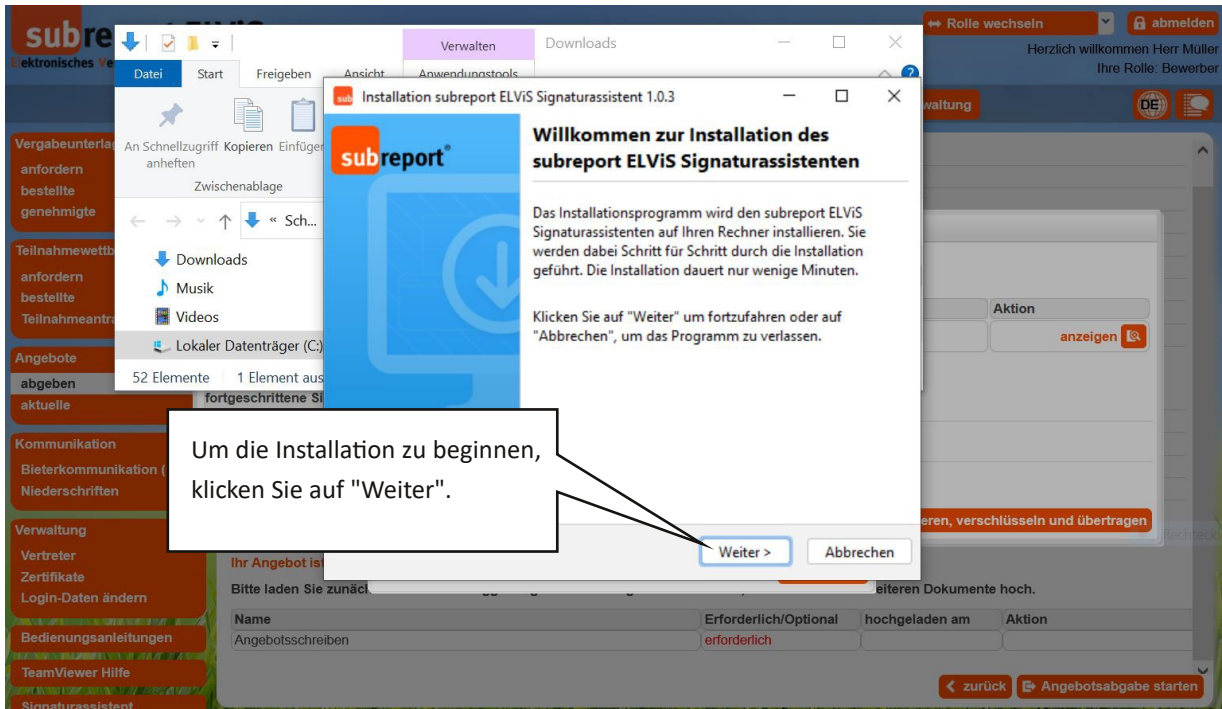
subre
lektronisches Ve

Rolle wechseln
abmelden
Herzlich willkommen Herr Müller
Ihre Rolle: Bewerber

waltung
DE

Vergabeunterla
anfordern
bestellte
genehmigte

Teilnahmewettb
anfordern
bestellte
Teilnahmeantr

Angebote
abgeben
aktuelle

Kommunikation
Bieterkommunikation (
Niederschriften

Verwaltung
Vertreter
Zertifikate
Login-Daten ändern

Bedienungsanleitungen

TeamViewer Hilfe

Signaturassistent

Verwalten
Downloads
Datei
Start
Freigeben
Ansicht
Anwendungstools
An Schnellzugriff anheften
Kopieren
Einfüge
Zwischenablage
« Sch...
Downloads
Musik
Videos
Lokaler Datenträger (C:)
52 Elemente
1 Element aus

Installation subreport ELViS Signaturassistent 1.0.3

subreport®

Willkommen zur Installation des subreport ELViS Signaturassistenten

Das Installationsprogramm wird den subreport ELViS Signaturassistenten auf Ihren Rechner installieren. Sie werden dabei Schritt für Schritt durch die Installation geführt. Die Installation dauert nur wenige Minuten.

Klicken Sie auf "Weiter" um fortzufahren oder auf "Abbrechen", um das Programm zu verlassen.

Weiter >
Abbrechen

Um die Installation zu beginnen, klicken Sie auf "Weiter".

fortgeschrittene Si

Aktion
anzeigen

eren, verschlüsseln und übertragen

Ihr Angebot ist
Bitte laden Sie zunäc
eiteren Dokumente hoch.

| Name | Erforderlich/Optional | hochgeladen am | Aktion |
|---|---|---|---|
| Angebotsschreiben | erforderlich | | |

zurück
Angebotsabgabe starten